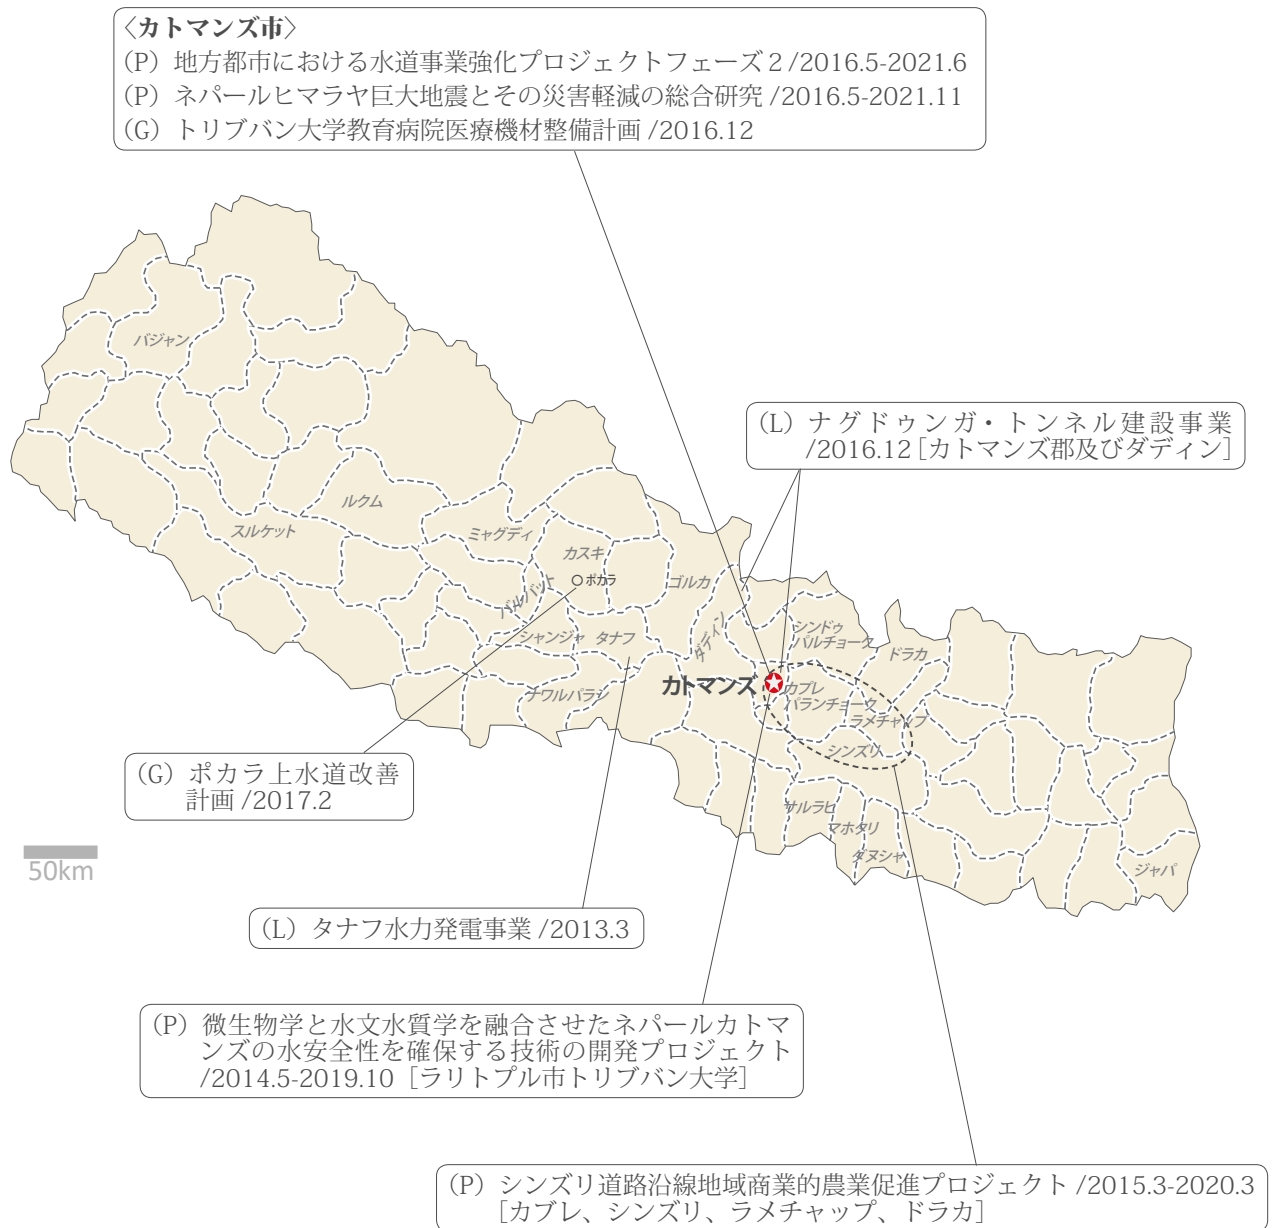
〈カトマンズ市〉
(P) 地方都市における水道事業強化プロジェクトフェーズ２/2016.5-2021.6
(P) ネパールヒマラヤ巨大地震とその災害軽減の総合研究 /2016.5-2021.11
(G) トリブバン大学教育病院医療機材整備計画 /2016.12

(L) ナグドゥンガ・トンネル建設事業 /2016.12［カトマンズ郡及びダディン］

バジャン
ルクム
スルケット
ミャグディ
カスキ
ポカラ
ゴルカ
パルバット
ダディン
シンドゥパルチョーク
ドラカ
シャンジャ
タナフ
カトマンズ
カブレパランチョーク
ラメチャップ
ナワルパラシ
シンズリ
サルラヒ
マホタリ
ダヌシャ
ジャパ

(G) ポカラ上水道改善計画 /2017.2

50km

(L) タナフ水力発電事業 /2013.3

(P) 微生物学と水文水質学を融合させたネパールカトマンズの水安全性を確保する技術の開発プロジェクト /2014.5-2019.10［ラリトプル市トリブバン大学］

(P) シンズリ道路沿線地域商業的農業促進プロジェクト /2015.3-2020.3［カブレ、シンズリ、ラメチャップ、ドラカ］